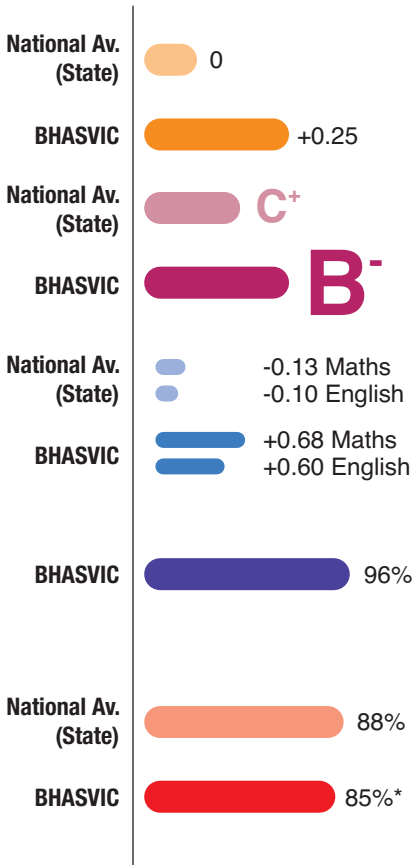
National Av. (State)
0

BHASVIC
+0.25

National Av. (State)
C+

BHASVIC
B-

National Av. (State)
-0.13 Maths
-0.10 English

BHASVIC
+0.68 Maths
+0.60 English

BHASVIC
96%

National Av. (State)
88%

BHASVIC
85%*